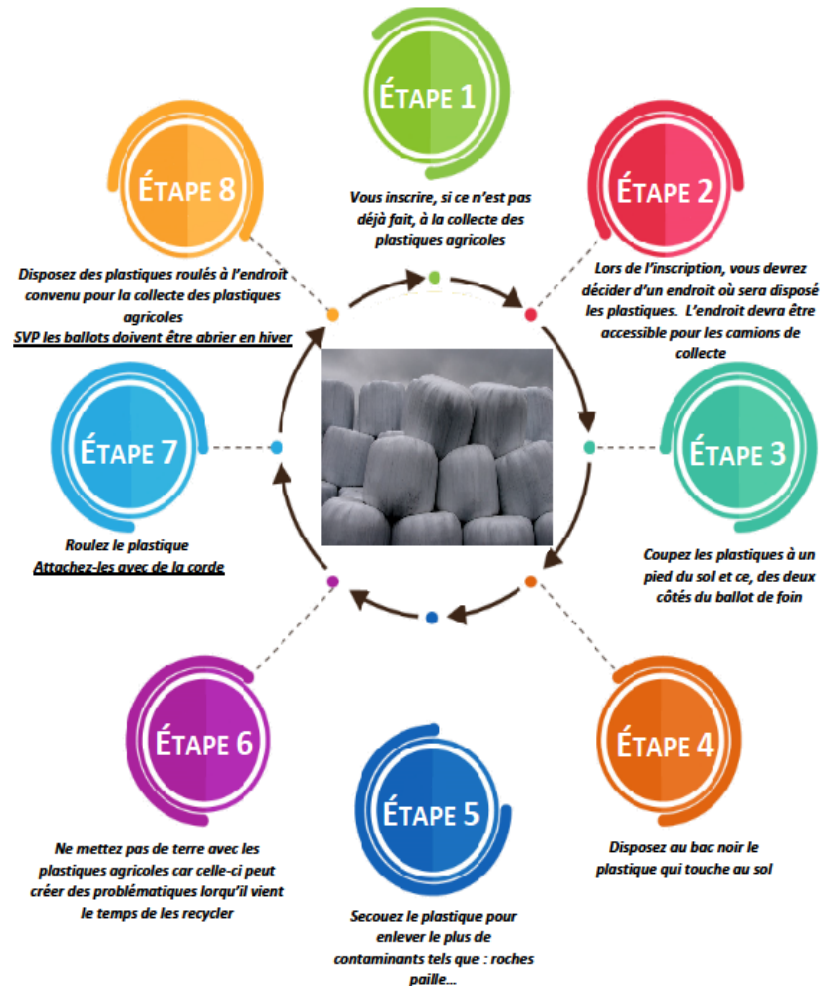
ÉTAPE 1

Vous inscrire, si ce n'est pas déjà fait, à la collecte des plastiques agricoles

ÉTAPE 2

Lors de l'inscription, vous devrez décider d'un endroit où sera disposé les plastiques. L'endroit devra être accessible pour les camions de collecte

ÉTAPE 3

Coupez les plastiques à un pied du sol et ce, des deux côtés du ballot de foin

ÉTAPE 4

Disposez au bac noir le plastique qui touche au sol

ÉTAPE 5

Secouez le plastique pour enlever le plus de contaminants tels que : roches paille...

ÉTAPE 6

Ne mettez pas de terre avec les plastiques agricoles car celle-ci peut créer des problématiques lorqu'il vient le temps de les recycler

ÉTAPE 7

Roulez le plastique
Attachez-les avec de la corde

ÉTAPE 8

Disposez des plastiques roulés à l'endroit convenu pour la collecte des plastiques agricoles
SVP les ballots doivent être abrier en hiver